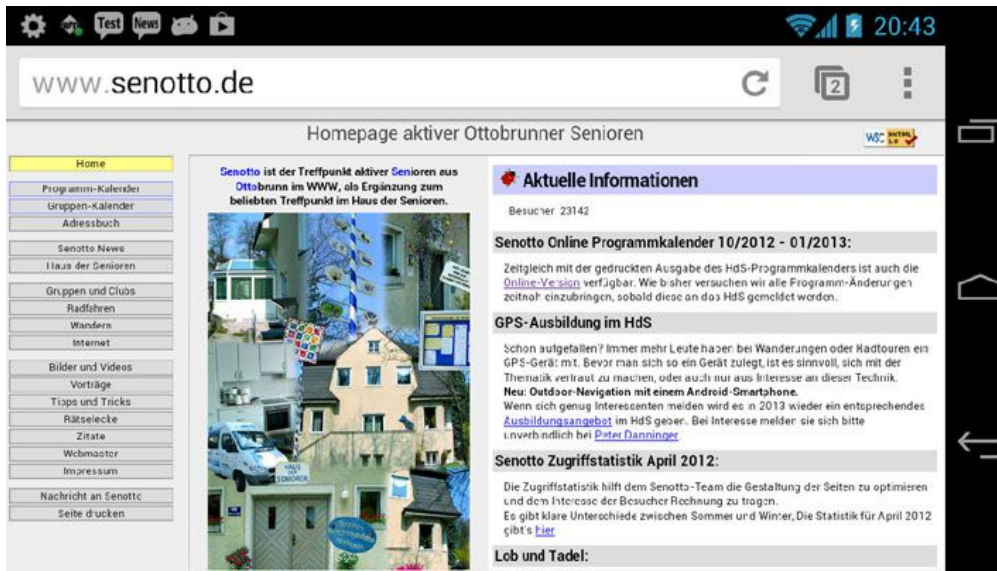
Test News 20:43

www.senotto.de

2

Homepage aktiver Ottobrunner Senioren

W3C XHTML 1.0

Home
Programm-Kalender
Gruppen-Kalender
Adressbuch
Senotto News
Haus der Senioren
Gruppen und Clubs
Radfahren
Wandern
Internet
Bilder und Videos
Vorträge
Tipps und Tricks
Rätselecke
Zitate
Webmaster
Impressum
Nachricht an Senotto
Seite drucken

Senotto ist der Treffpunkt aktiver Senioren aus Ottobrunn im WWW, als Ergänzung zum beliebten Treffpunkt im Haus der Senioren.

HAUS DER SENIOREN

Aktuelle Informationen

Besucher 23142

Senotto Online Programmkalender 10/2012 - 01/2013:

Zeitgleich mit der gedruckten Ausgabe des HdS-Programmkalenders ist auch die Online-Version verfügbar. Wie bisher versuchen wir alle Programm-Änderungen zeitnah einzubringen, sobald diese an das HdS gemeldet werden.

GPS-Ausbildung im HdS

Schon aufgefallen? Immer mehr Leute haben bei Wanderungen oder Radtouren ein GPS-Gerät mit. Bevor man sich so ein Gerät zulegt, ist es sinnvoll, sich mit der Thematik vertraut zu machen, oder auch nur aus Interesse an dieser Technik.
Neu: Outdoor-Navigation mit einem Android-Smartphone.
Wenn sich genug Interessenten melden wird es in 2013 wieder ein entsprechendes Ausbildungsangebot im HdS geben. Bei Interesse melden sie sich bitte unverbindlich bei Peter Danninger.

Senotto Zugriffstatistik April 2012:

Die Zugriffstatistik hilft dem Senotto-Team die Gestaltung der Seiten zu optimieren und dem Interesse der Besucher Rechnung zu tragen.
Es gibt klare Unterschiede zwischen Sommer und Winter. Die Statistik für April 2012 gibt's hier

Lob und Tadel: